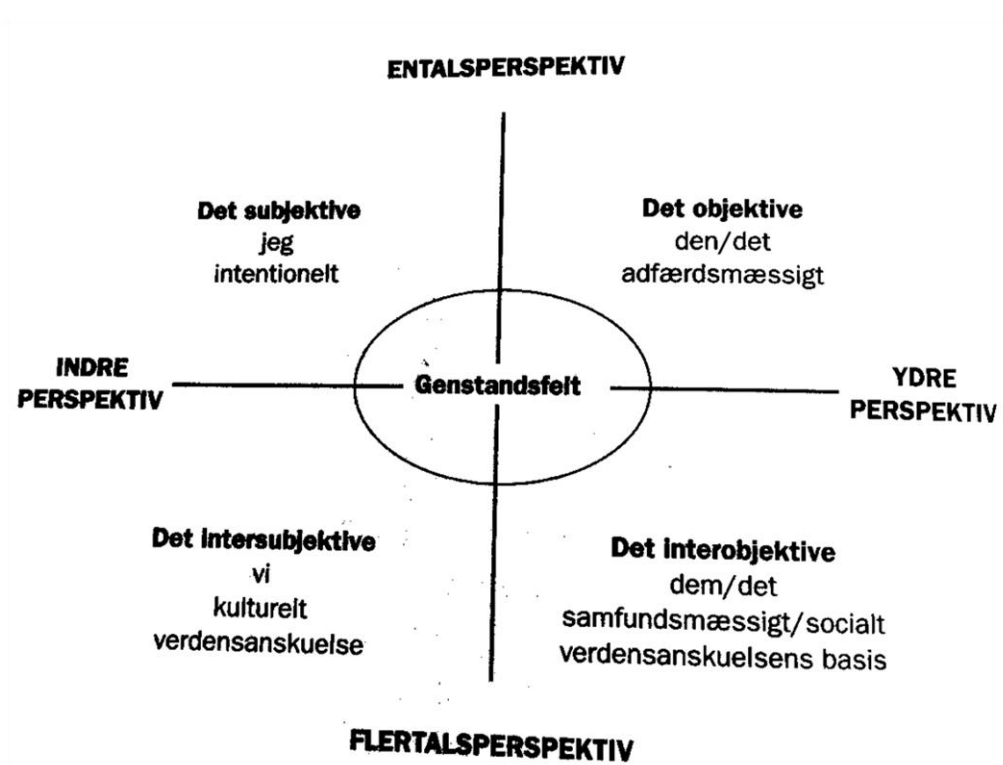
ENTALSPERSPEKTIV

Det subjektive
jeg
intentionelt

Det objektive
den/det
adfærdsmæssigt

INDRE PERSPEKTIV

Genstandsfelt

YDRE PERSPEKTIV

Det intersubjektive
vi
kulturelt
verdensanskuelse

Det interobjektive
dem/det
samfundsmæssigt/socialt
verdensanskuelsens basis

FLERTALSPERSPEKTIV